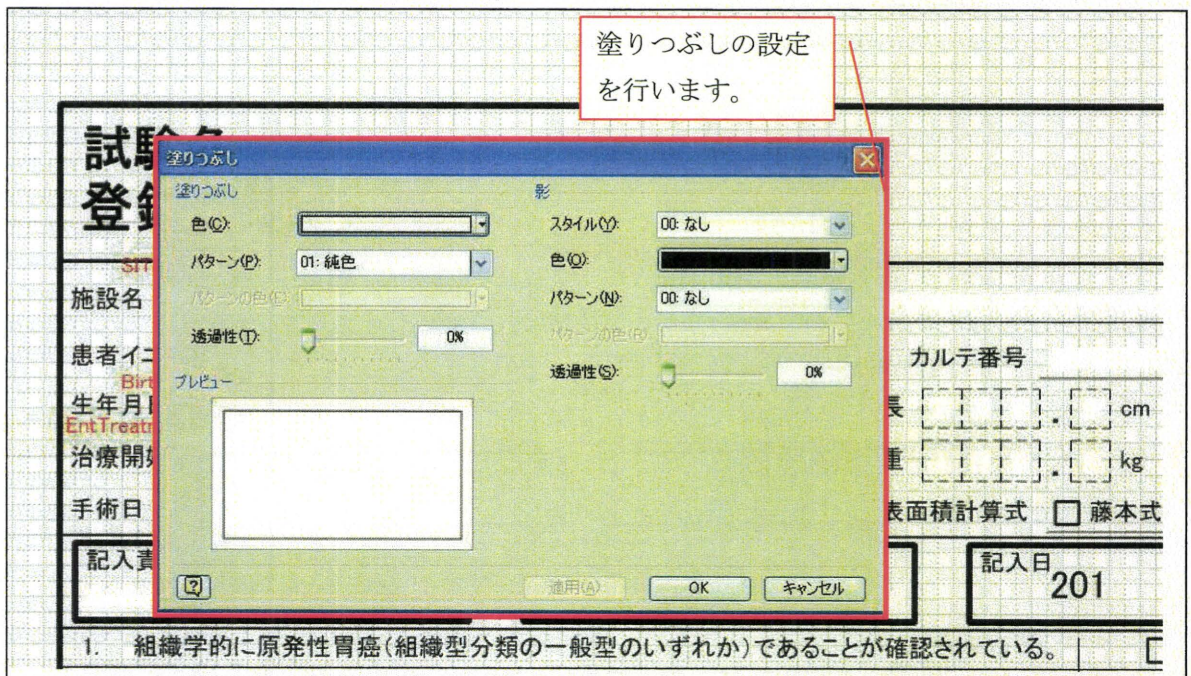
塗りつぶしの設定を行います。

試験名
登録

塗りつぶし
塗りつぶし
色(C):
パターン(P): 01: 純色
パターンの色(E):
透過性(T): 0%
プレビュー

影
スタイル(Y): 00: なし
色(O):
パターン(N): 00: なし
パターンの色(R):
透過性(S): 0%

適用(A) OK キャンセル

SIT
施設名
患者イニ
Birt
生年月日
EntTreatm
治療開始
手術日
記入責

カルテ番号
長 . cm
重 . kg
表面積計算式 藤本式
記入日 201

1. 組織学的に原発性胃癌(組織型分類の一般型のいずれか)であることが確認されている。